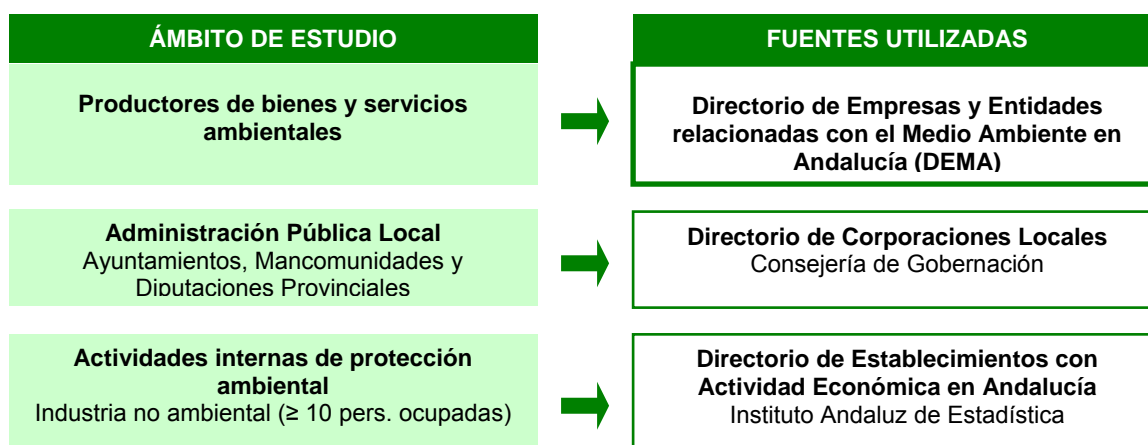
ÁMBITO DE ESTUDIO

Productores de bienes y servicios ambientales

Administración Pública Local
Ayuntamientos, Mancomunidades y Diputaciones Provinciales

Actividades internas de protección ambiental
Industria no ambiental (≥ 10 pers. ocupadas)

FUENTES UTILIZADAS

Directorio de Empresas y Entidades relacionadas con el Medio Ambiente en Andalucía (DEMA)

Directorio de Corporaciones Locales
Consejería de Gobernación

Directorio de Establecimientos con Actividad Económica en Andalucía
Instituto Andaluz de Estadística